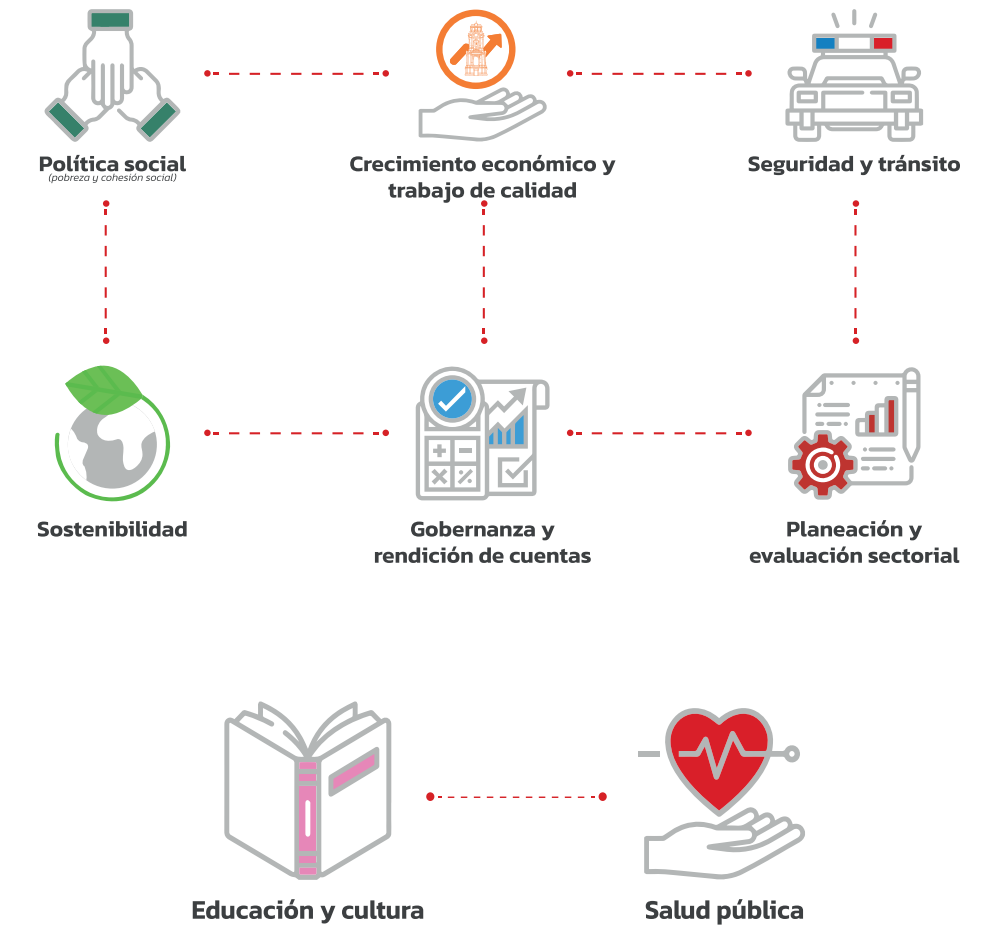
Política social
(pobreza y cohesión social)

Crecimiento económico y trabajo de calidad

Seguridad y tránsito

Sostenibilidad

Gobernanza y rendición de cuentas

Planeación y evaluación sectorial

Educación y cultura

Salud pública